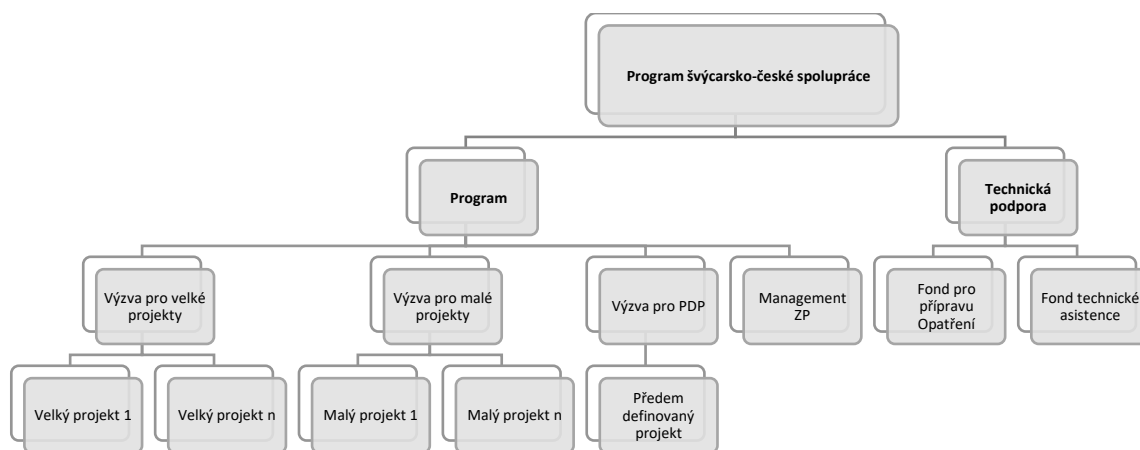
Program švýcarsko-české spolupráce

Program

Technická podpora

Výzva pro velké projekty

Výzva pro malé projekty

Výzva pro PDP

Management ZP

Fond pro přípravu Opatření

Fond technické asistence

Velký projekt 1

Velký projekt n

Malý projekt 1

Malý projekt n

Předem definovaný projekt